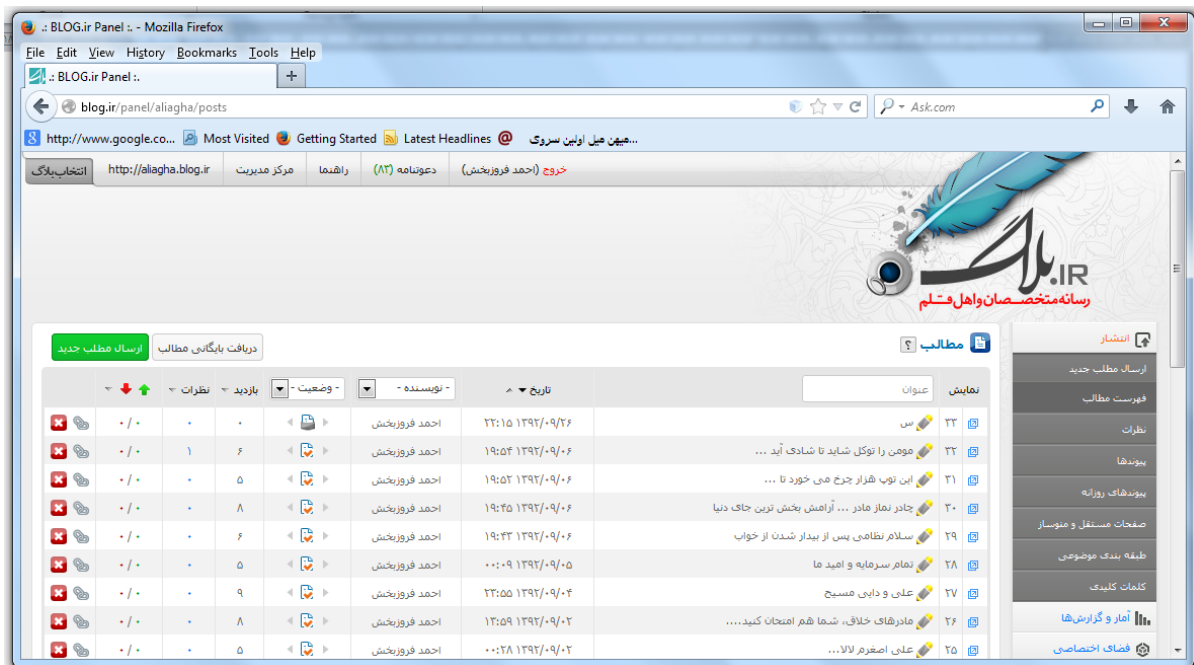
.: BLOG.ir Panel :. - Mozilla Firefox

File Edit View History Bookmarks Tools Help

.: BLOG.ir Panel :.

blog.ir/panel/aliagha/posts

Ask.com

http://www.google.co... Most Visited Getting Started Latest Headlines میهن میل اولین سروی...

انتخاب بلاگ | http://aliagha.blog.ir | مرکز مدیریت | راهنما | دعوتنامه (۸۳) | خروج (احمد فروزبخش)

بلاگ.IR
رسانه متخصصان و اهل قلم

انتشار
ارسال مطلب جدید
فهرست مطالب
نظرات
پیوندها
پیوندهای روزانه
صفحات مستقل و منوساز
طبقه بندی موضوعی
کلمات کلیدی
آمار و گزارش‌ها
فضای اختصاصی

مطالب ؟

دریافت بایگانی مطالب | ارسال مطلب جدید

| نمایش | عنوان | تاریخ | - نویسنده - | - وضعیت - | بازدید | نظرات | |
|---|---|---|---|---|---|---|---|
| ۳۳ | س | ۱۳۹۲/۰۹/۲۶ ۲۲:۱۵ | احمد فروزبخش | | ۰ | ۰ | ۰/۰ |
| ۳۲ | مومن را توکل شاید تا شادی آید ... | ۱۳۹۲/۰۹/۰۶ ۱۹:۵۴ | احمد فروزبخش | | ۶ | ۱ | ۰/۰ |
| ۳۱ | این توپ هزار چرخ می خورد تا ... | ۱۳۹۲/۰۹/۰۶ ۱۹:۵۲ | احمد فروزبخش | | ۵ | ۰ | ۰/۰ |
| ۳۰ | چادر نماز مادر ... آرامش بخش ترین جای دنیا | ۱۳۹۲/۰۹/۰۶ ۱۹:۴۵ | احمد فروزبخش | | ۸ | ۰ | ۰/۰ |
| ۲۹ | سلام نظامی پس از بیدار شدن از خواب | ۱۳۹۲/۰۹/۰۶ ۱۹:۴۳ | احمد فروزبخش | | ۶ | ۰ | ۰/۰ |
| ۲۸ | تمام سرمایه و امید ما | ۱۳۹۲/۰۹/۰۵ ۰۰:۰۹ | احمد فروزبخش | | ۵ | ۰ | ۰/۰ |
| ۲۷ | علی و دایی مسیح | ۱۳۹۲/۰۹/۰۴ ۲۳:۵۵ | احمد فروزبخش | | ۹ | ۰ | ۰/۰ |
| ۲۶ | مادرهای خلاق، شما هم امتحان کنید... | ۱۳۹۲/۰۹/۰۲ ۱۳:۵۹ | احمد فروزبخش | | ۸ | ۰ | ۰/۰ |
| ۲۵ | علی اصغرم لالا... | ۱۳۹۲/۰۹/۰۲ ۰۰:۲۸ | احمد فروزبخش | | ۵ | ۰ | ۰/۰ |